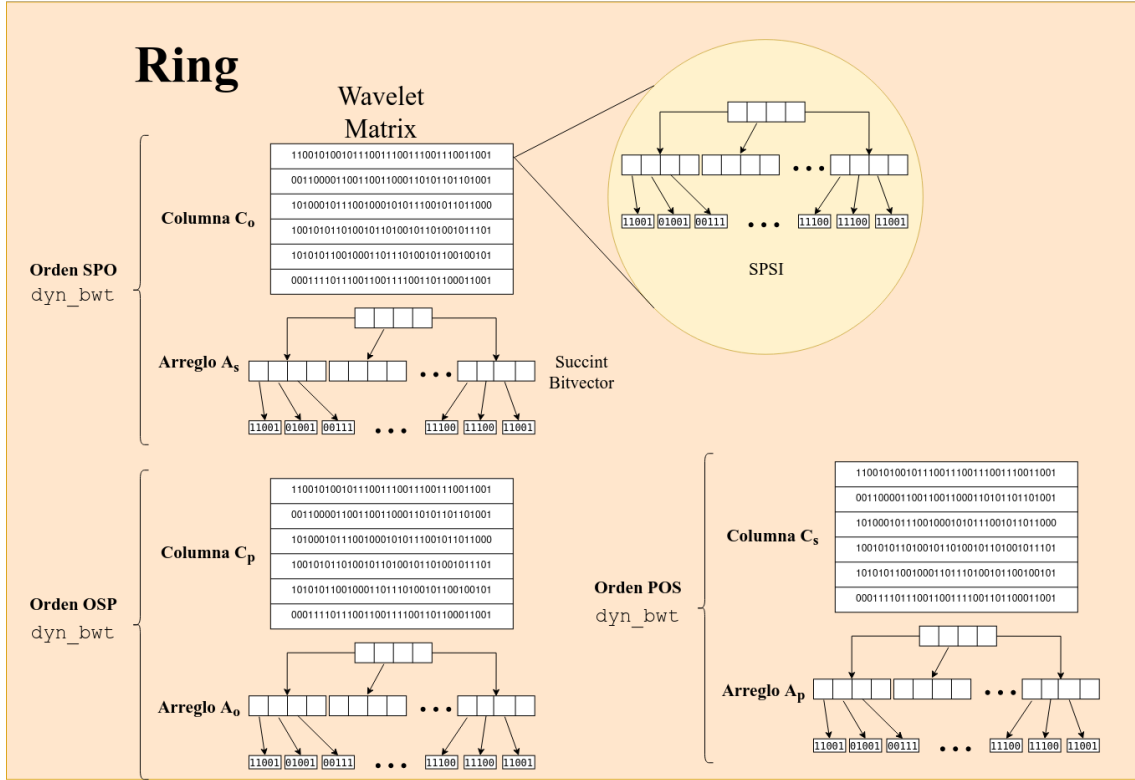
Ring

Wavelet Matrix

Orden SPO
dyn_bwt

Columna $C_o$

110010100101110011100111001110011001
001100001100110011000110101101101001
101000101110010001010111001011011000
100101011010010110100101101001011101
101010110010001101110100101100100101
000111101110011001111001101100011001

Arreglo $A_s$

Succint Bitvector

11001 01001 00111 ... 11100 11100 11001

...

11001 01001 00111 ... 11100 11100 11001

SPSI

Orden OSP
dyn_bwt

Columna $C_p$

110010100101110011100111001110011001
001100001100110011000110101101101001
101000101110010001010111001011011000
100101011010010110100101101001011101
101010110010001101110100101100100101
000111101110011001111001101100011001

Arreglo $A_o$

11001 01001 00111 ... 11100 11100 11001

Orden POS
dyn_bwt

Columna $C_s$

110010100101110011100111001110011001
001100001100110011000110101101101001
101000101110010001010111001011011000
100101011010010110100101101001011101
101010110010001101110100101100100101
000111101110011001111001101100011001

Arreglo $A_p$

11001 01001 00111 ... 11100 11100 11001